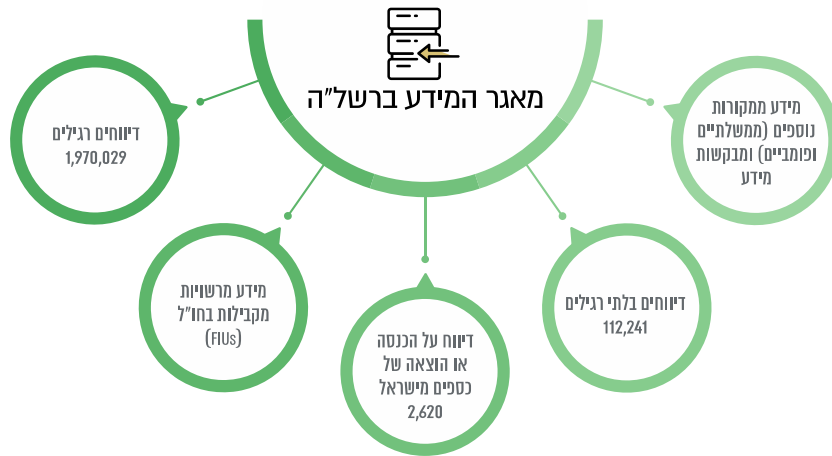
מאגר המידע ברשל"ה

דיווחים רגילים
1,970,029

מידע מרשויות מקבילות בחו"ל (FIUs)

דיווח על הכנסה או הוצאה של כספים מישראל
2,620

דיווחים בלתי רגילים
112,241

מידע ממקורות נוספים (ממשלתיים ופומביים) ומבקשות מידע